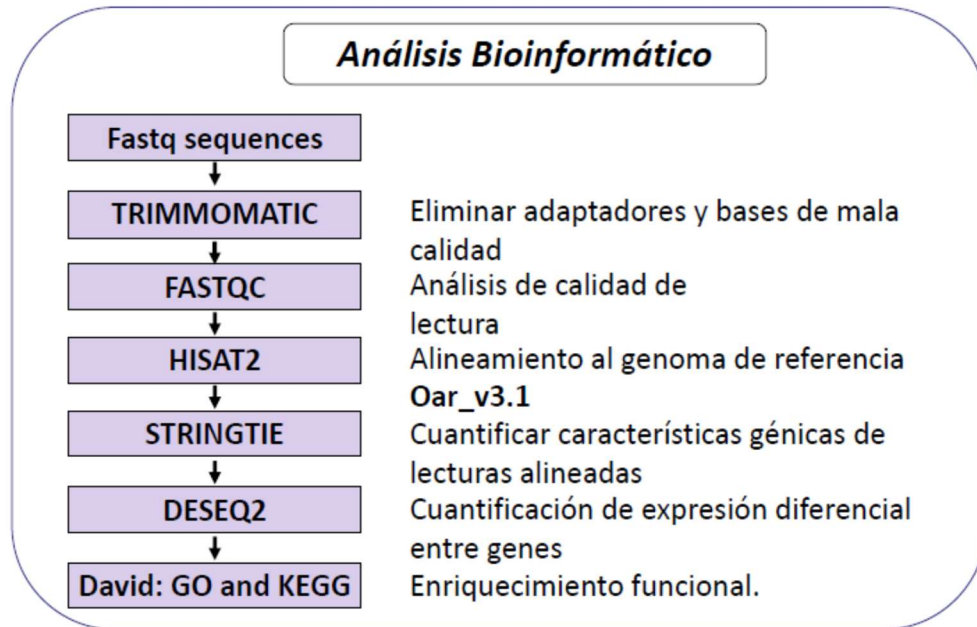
Análisis Bioinformático

Fastq sequences

TRIMMOMATIC
Eliminar adaptadores y bases de mala calidad

FASTQC
Análisis de calidad de lectura

HISAT2
Alineamiento al genoma de referencia **Oar_v3.1**

STRINGTIE
Cuantificar características génicas de lecturas alineadas

DESEQ2
Cuantificación de expresión diferencial entre genes

David: GO and KEGG
Enriquecimiento funcional.